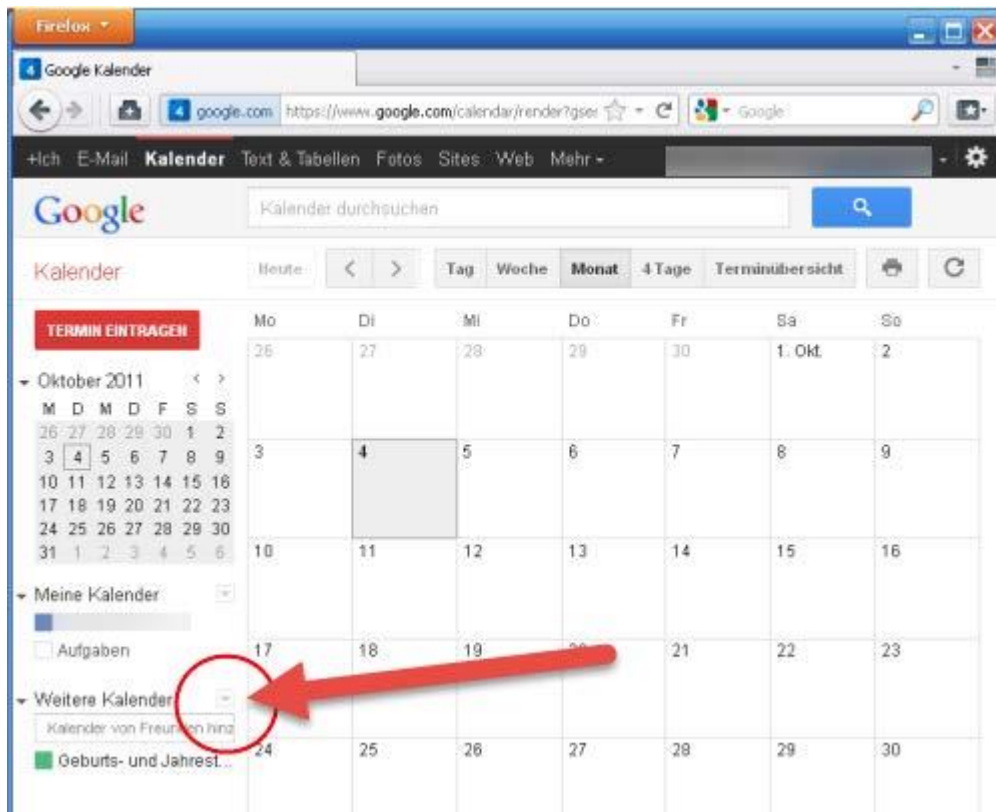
Firefox

Google Kalender

google.com https://www.google.com/calendar/render?gse

Google

+Ich E-Mail **Kalender** Text & Tabellen Fotos Sites Web Mehr -

Google

Kalender durchsuchen

Kalender

Heute

Tag Woche Monat 4 Tage Terminübersicht

TERMIN EINTRAGEN

Oktober 2011

| M | D | M | D | F | S | S |
|---|---|---|---|---|---|---|
| 26 | 27 | 28 | 29 | 30 | 1 | 2 |
| 3 | 4 | 5 | 6 | 7 | 8 | 9 |
| 10 | 11 | 12 | 13 | 14 | 15 | 16 |
| 17 | 18 | 19 | 20 | 21 | 22 | 23 |
| 24 | 25 | 26 | 27 | 28 | 29 | 30 |
| 31 | 1 | 2 | 3 | 4 | 5 | 6 |

Meine Kalender

Aufgaben

Weitere Kalender

Kalender von Freunden hinz

Geburts- und Jahrest...

| Mo | Di | Mi | Do | Fr | Sa | So |
|---|---|---|---|---|---|---|
| 26 | 27 | 28 | 29 | 30 | 1. Okt. | 2 |
| 3 | 4 | 5 | 6 | 7 | 8 | 9 |
| 10 | 11 | 12 | 13 | 14 | 15 | 16 |
| 17 | 18 | 19 | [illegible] | 21 | 22 | 23 |
| 24 | 25 | 26 | 27 | 28 | 29 | 30 |